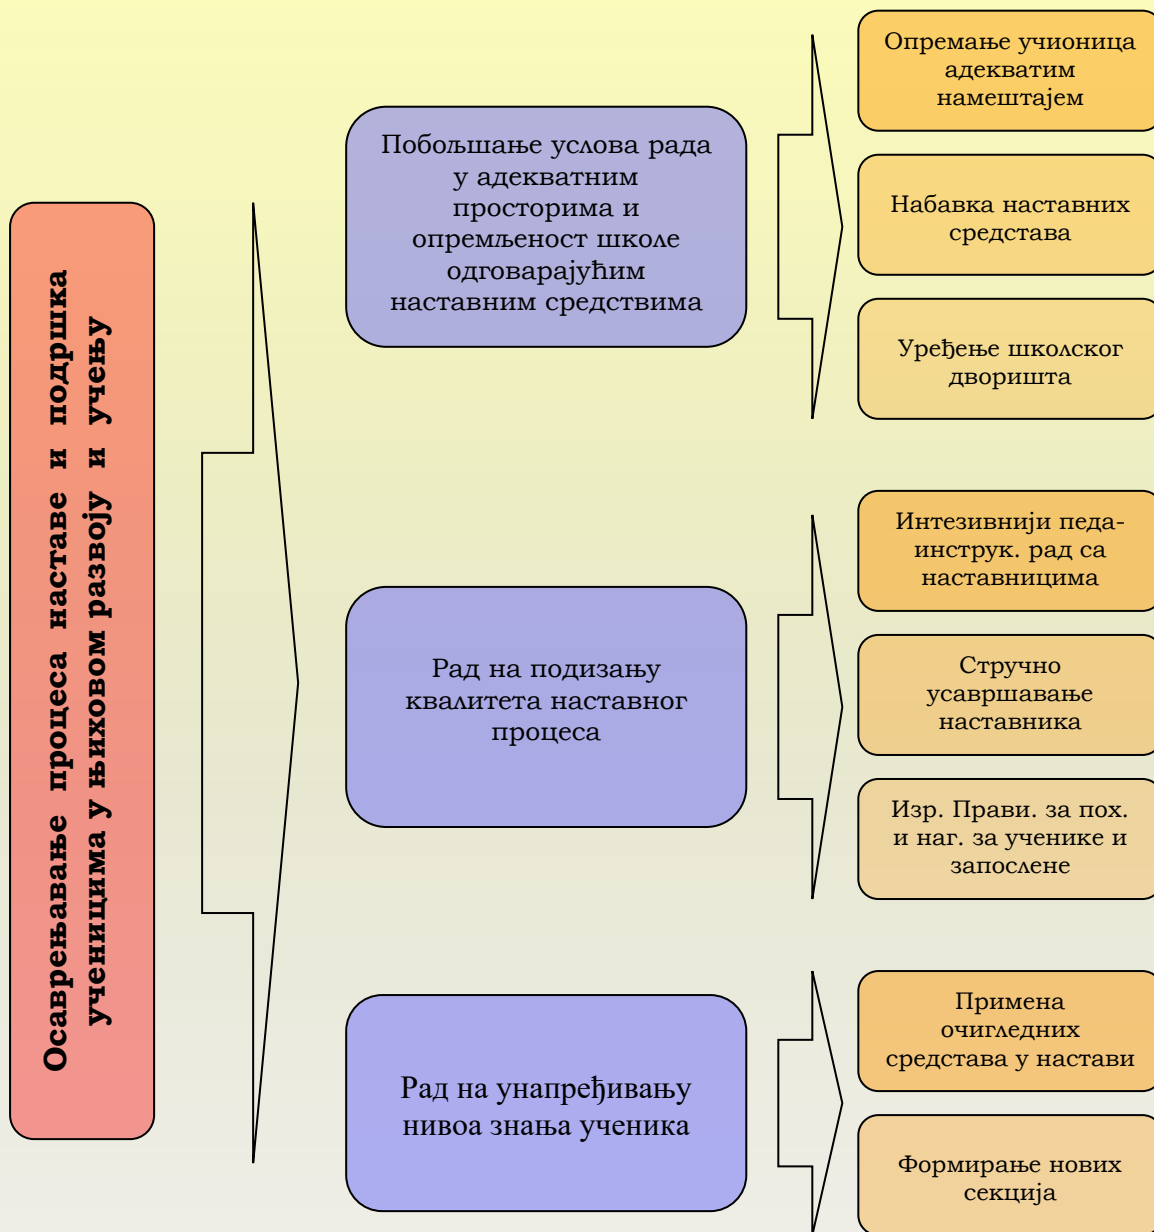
Осавремењавање процеса наставе и подршка ученицима у њиховом развоју и учењу

Побољшање услова рада у адекватним просторима и опремљеност школе одговарајућим наставним средствима

Опремање учионица адекватим намештајем

Набавка наставних средстава

Уређење школског дворишта

Рад на подизању квалитета наставног процеса

Интезивнији педа-инструк. рад са наставницима

Стручно усавршавање наставника

Изр. Прави. за пох. и наг. за ученике и запослене

Рад на унапређивању нивоа знања ученика

Примена очигледних средстава у настави

Формирање нових секција